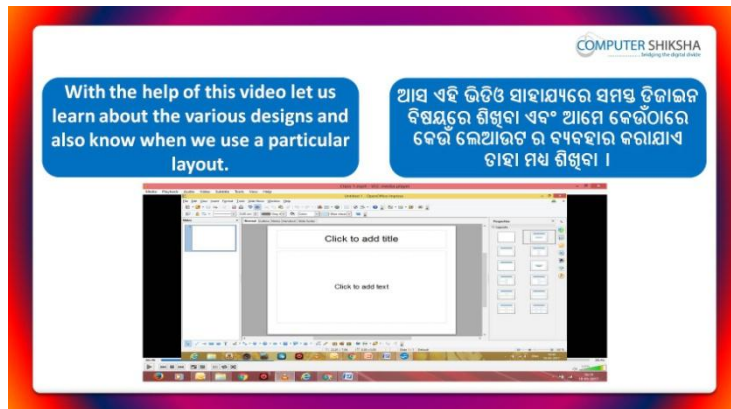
COMPUTER SHIKSHA
bridging the digital divide

With the help of this video let us learn about the various designs and also know when we use a particular layout.

ଆସ ଏହି ଭିଡିଓ ସାହାଯ୍ୟରେ ସମସ୍ତ ଡିଜାଇନ ବିଷୟରେ ଶିଖିବା ଏବଂ ଆମେ କେଉଁଠାରେ କେଉଁ ଲେଆଉଟ ର ବ୍ୟବହାର କରାଯାଏ ତାହା ମଧ୍ୟ ଶିଖିବା ।

Click to add title

Click to add text